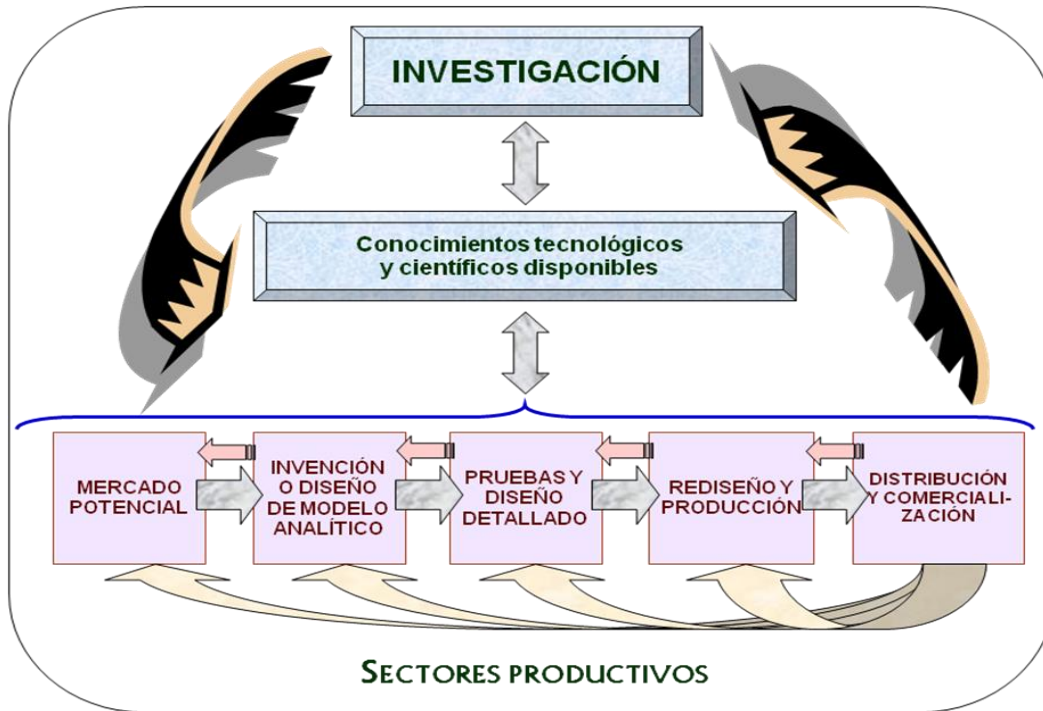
INVESTIGACIÓN

Conocimientos tecnológicos y científicos disponibles

MERCADO POTENCIAL

INVENCIÓN O DISEÑO DE MODELO ANALÍTICO

PRUEBAS Y DISEÑO DETALLADO

REDISEÑO Y PRODUCCIÓN

DISTRIBUCIÓN Y COMERCIALI-ZACIÓN

SECTORES PRODUCTIVOS